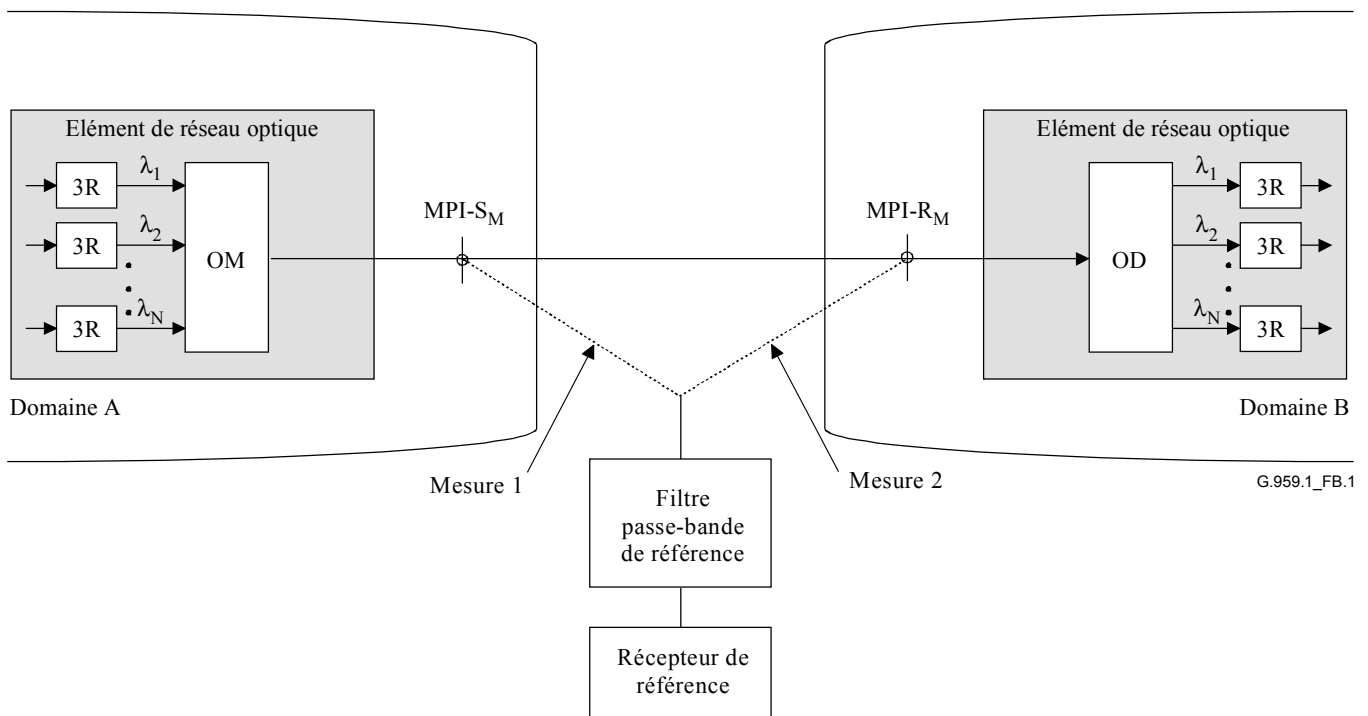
Elément de réseau optique

3R

3R

3R

$\lambda_1$

$\lambda_2$

$\lambda_N$

OM

MPI-$S_M$

Domaine A

MPI-$R_M$

Elément de réseau optique

OD

$\lambda_1$

$\lambda_2$

$\lambda_N$

3R

3R

3R

Domaine B

Mesure 1

Mesure 2

Filtre passe-bande de référence

Récepteur de référence

G.959.1_FB.1